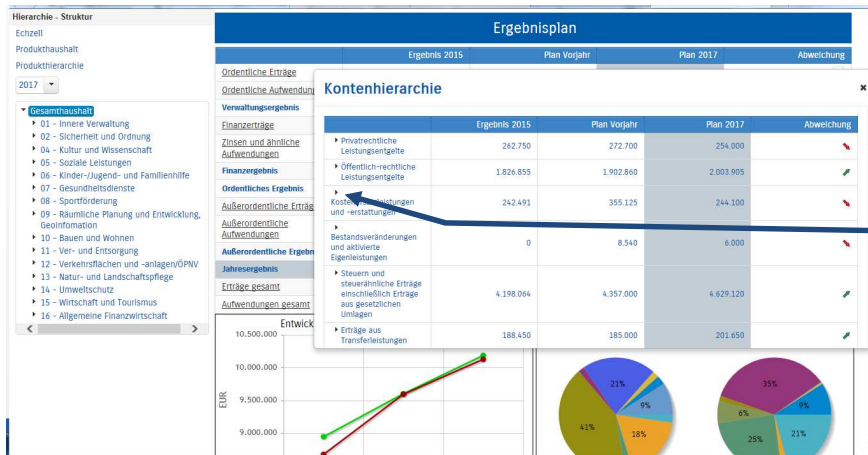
Hierarchie - Struktur

Echzell

Produkthaushalt

Produkthierarchie

2017

Gesamthaushalt
01 - Innere Verwaltung
02 - Sicherheit und Ordnung
04 - Kultur und Wissenschaft
05 - Soziale Leistungen
06 - Kinder-/Jugend- und Familienhilfe
07 - Gesundheitsdienste
08 - Sportförderung
09 - Räumliche Planung und Entwicklung, Geoinfomation
10 - Bauen und Wohnen
11 - Ver- und Entsorgung
12 - Verkehrsflächen und -anlagen/ÖPNV
13 - Natur- und Landschaftspflege
14 - Umweltschutz
15 - Wirtschaft und Tourismus
16 - Allgemeine Finanzwirtschaft

Ergebnisplan

| | Ergebnis 2015 | Plan Vorjahr | Plan 2017 | Abweichung |
|---|---|---|---|---|
| Ordentliche Erträge | | | | |
| Ordentliche Aufwendungen | | | | |
| Verwaltungsergebnis | | | | |
| Finanzerträge | | | | |
| Zinsen und ähnliche Aufwendungen | | | | |
| Finanzergebnis | | | | |
| Ordentliches Ergebnis | | | | |
| Außerordentliche Erträge | | | | |
| Außerordentliche Aufwendungen | | | | |
| Außerordentliche Ergebnis | | | | |
| Jahresergebnis | | | | |
| Erträge gesamt | | | | |
| Aufwendungen gesamt | | | | |

Kontenhierarchie

| | Ergebnis 2015 | Plan Vorjahr | Plan 2017 | Abweichung |
|---|---|---|---|---|
| Privatrechtliche Leistungsentgelte | 262.750 | 272.700 | 254.000 | |
| Öffentlich-rechtliche Leistungsentgelte | 1.826.855 | 1.902.860 | 2.003.905 | |
| Kosten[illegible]leistungen und -erstattungen | 242.491 | 355.125 | 244.100 | |
| Bestandsveränderungen und aktivierte Eigenleistungen | 0 | 8.540 | 6.000 | |
| Steuern und steuerähnliche Erträge einschließlich Erträge aus gesetzlichen Umlagen | 4.198.064 | 4.357.000 | 4.629.120 | |
| Erträge aus Transferleistungen | 188.450 | 185.000 | 201.650 | |

Entwick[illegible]

10.500.000
10.000.000
9.500.000
9.000.000
EUR

21%
9%
41%
18%
35%
6%
9%
25%
21%